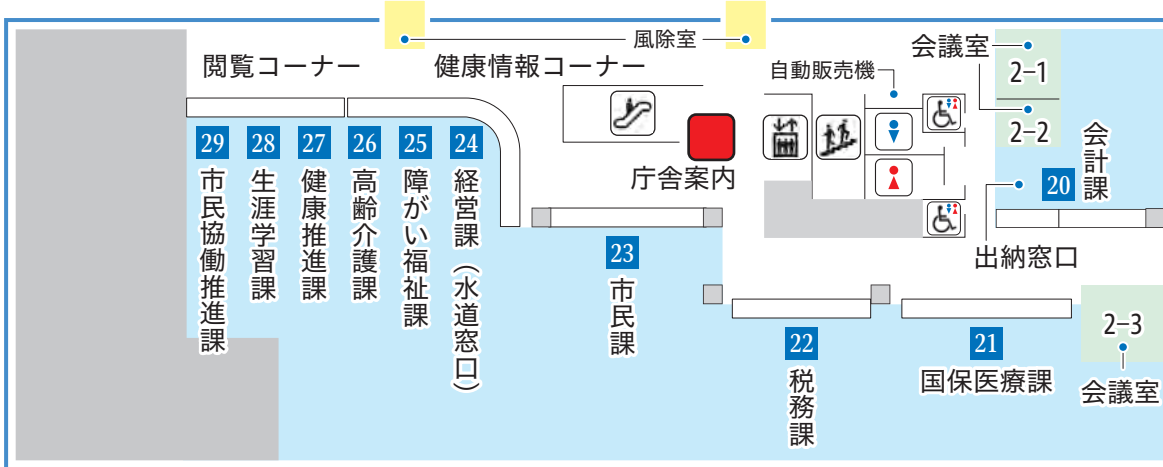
風除室

閲覧コーナー

健康情報コーナー

自動販売機

会議室

2−1

2−2

会計課

20

庁舎案内

29
市民協働推進課

28
生涯学習課

27
健康推進課

26
高齢介護課

25
障がい福祉課

24
経営課（水道窓口）

23
市民課

出納窓口

22
税務課

21
国保医療課

2−3

会議室